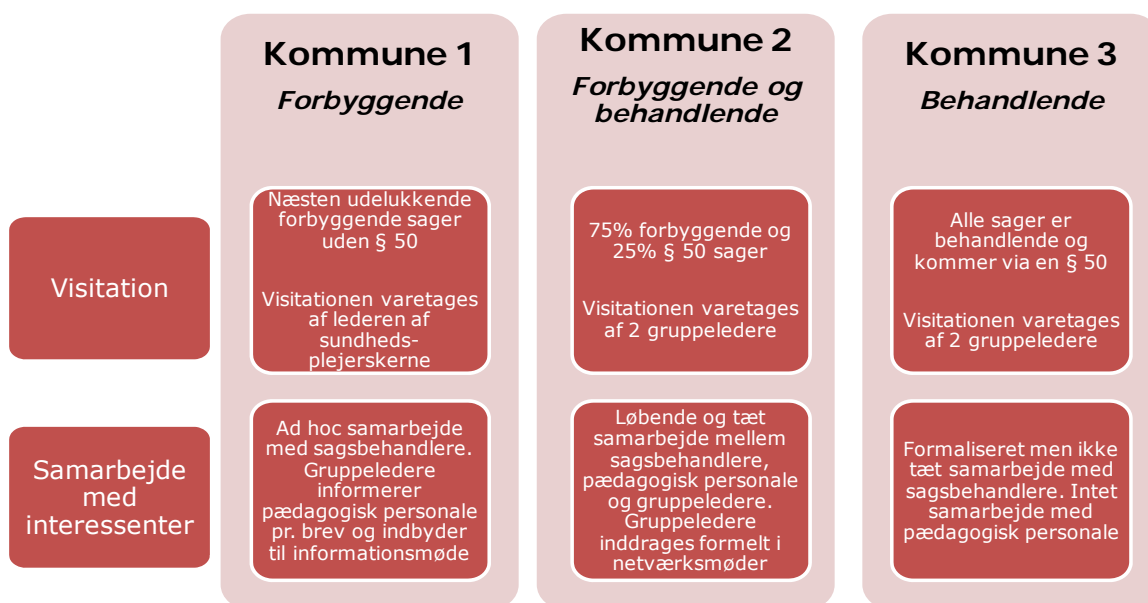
Kommune 1
Forbyggende

Kommune 2
Forbyggende og behandlende

Kommune 3
Behandlende

Visitation

Næsten udelukkende forbyggende sager uden § 50

Visitationen varetages af lederen af sundhedsplejerskerne

75% forbyggende og 25% § 50 sager

Visitationen varetages af 2 gruppeledere

Alle sager er behandlende og kommer via en § 50

Visitationen varetages af 2 gruppeledere

Samarbejde med interessenter

Ad hoc samarbejde med sagsbehandlere. Gruppeledere informerer pædagogisk personale pr. brev og indbyder til informationsmøde

Løbende og tæt samarbejde mellem sagsbehandlere, pædagogisk personale og gruppeledere. Gruppeledere inddrages formelt i netværksmøder

Formaliseret men ikke tæt samarbejde med sagsbehandlere. Intet samarbejde med pædagogisk personale